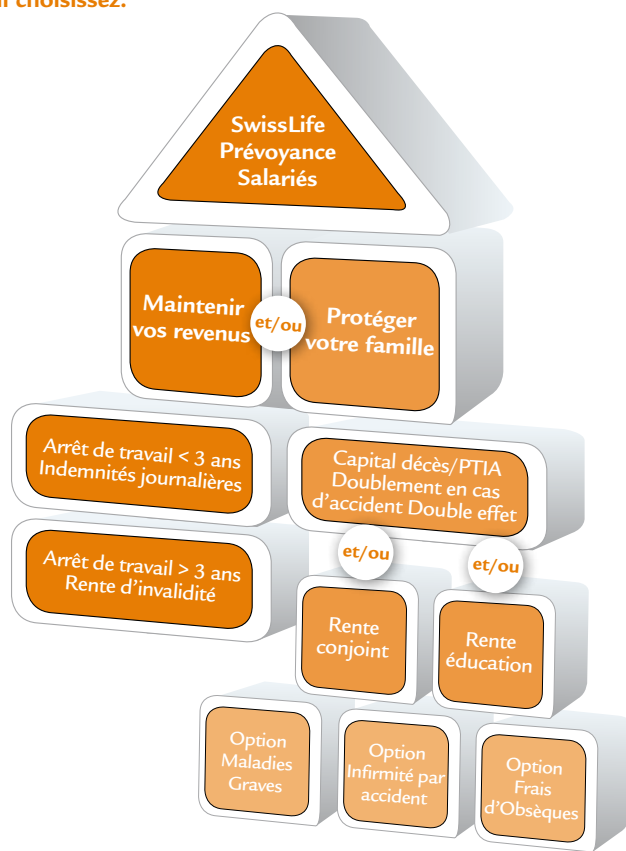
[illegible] choisissez.

SwissLife Prévoyance Salariés

Maintenir vos revenus

et/ou

Protéger votre famille

Arrêt de travail < 3 ans Indemnités journalières

Capital décès/PTIA Doublement en cas d'accident Double effet

Arrêt de travail > 3 ans Rente d'invalidité

et/ou

et/ou

Rente conjoint

Rente éducation

Option Maladies Graves

Option Infirmité par accident

Option Frais d'Obsèques